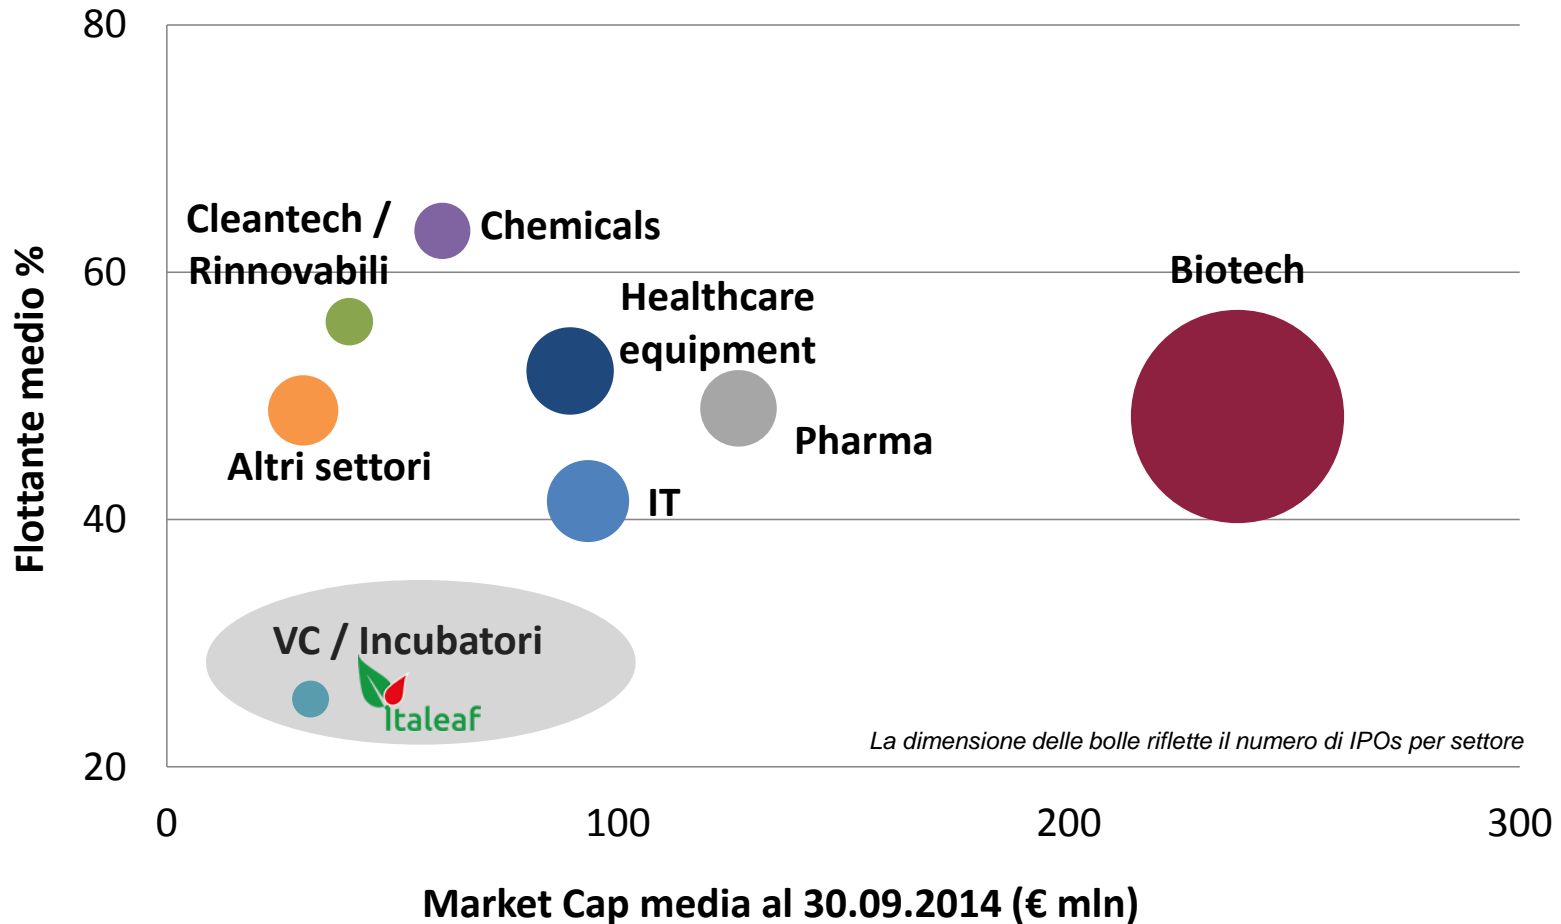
80
60
40
20
Flottante medio %
Cleantech / Rinnovabili
Chemicals
Biotech
Healthcare equipment
Pharma
Altri settori
IT
VC / Incubatori
Italeaf
La dimensione delle bolle riflette il numero di IPOs per settore
0
100
200
300
Market Cap media al 30.09.2014 (€ mln)